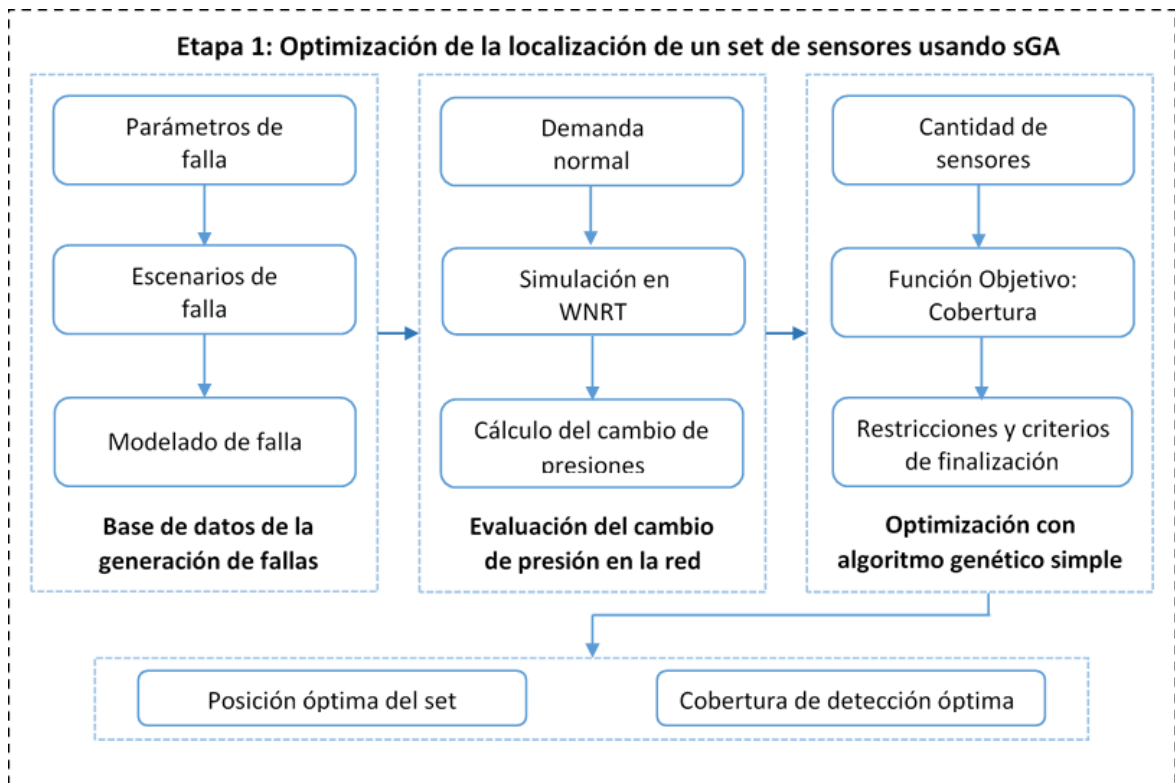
Etapa 1: Optimización de la localización de un set de sensores usando sGA

Parámetros de falla

Escenarios de falla

Modelado de falla

Base de datos de la generación de fallas

Demanda normal

Simulación en WNRT

Cálculo del cambio de presiones

Evaluación del cambio de presión en la red

Cantidad de sensores

Función Objetivo: Cobertura

Restricciones y criterios de finalización

Optimización con algoritmo genético simple

Posición óptima del set

Cobertura de detección óptima